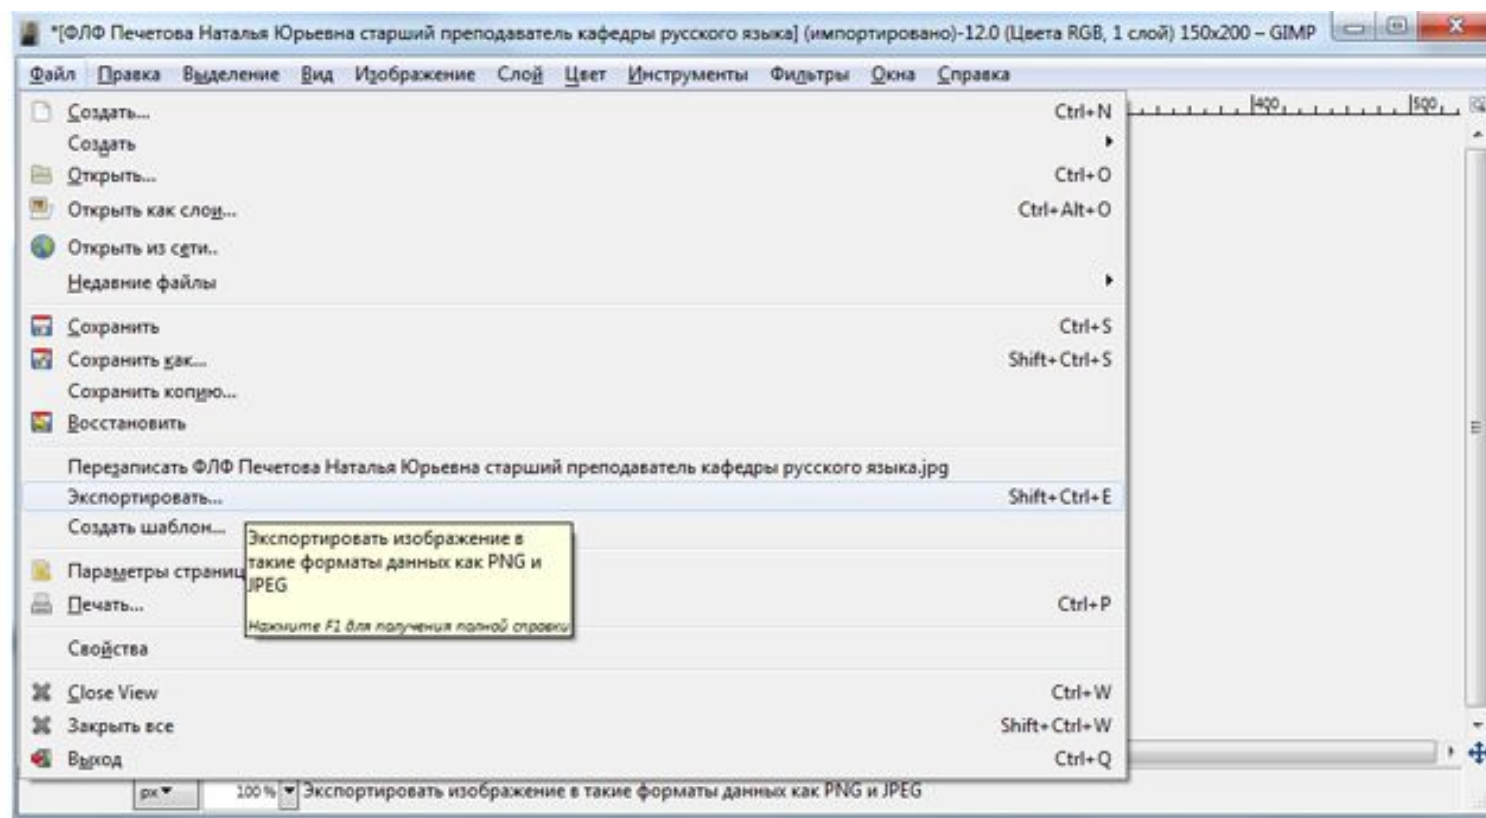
*[ФЛФ Печетова Наталья Юрьевна старший преподаватель кафедры русского языка] (импортировано)-12.0 (Цвета RGB, 1 слой) 150x200 – GIMP

Файл Правка Выделение Вид Изображение Слой Цвет Инструменты Фильтры Окна Справка

400 500

Создать... Ctrl+N
Создать
Открыть... Ctrl+O
Открыть как слои... Ctrl+Alt+O
Открыть из сети..
Недавние файлы
Сохранить Ctrl+S
Сохранить как... Shift+Ctrl+S
Сохранить копию...
Восстановить
Перезаписать ФЛФ Печетова Наталья Юрьевна старший преподаватель кафедры русского языка.jpg
Экспортировать... Shift+Ctrl+E
Создать шаблон...
Параметры страниц
Печать... Ctrl+P
Свойства
Close View Ctrl+W
Закрыть все Shift+Ctrl+W
Выход Ctrl+Q

Экспортировать изображение в такие форматы данных как PNG и JPEG
Нажмите F1 для получения полной справки

px 100 % Экспортировать изображение в такие форматы данных как PNG и JPEG